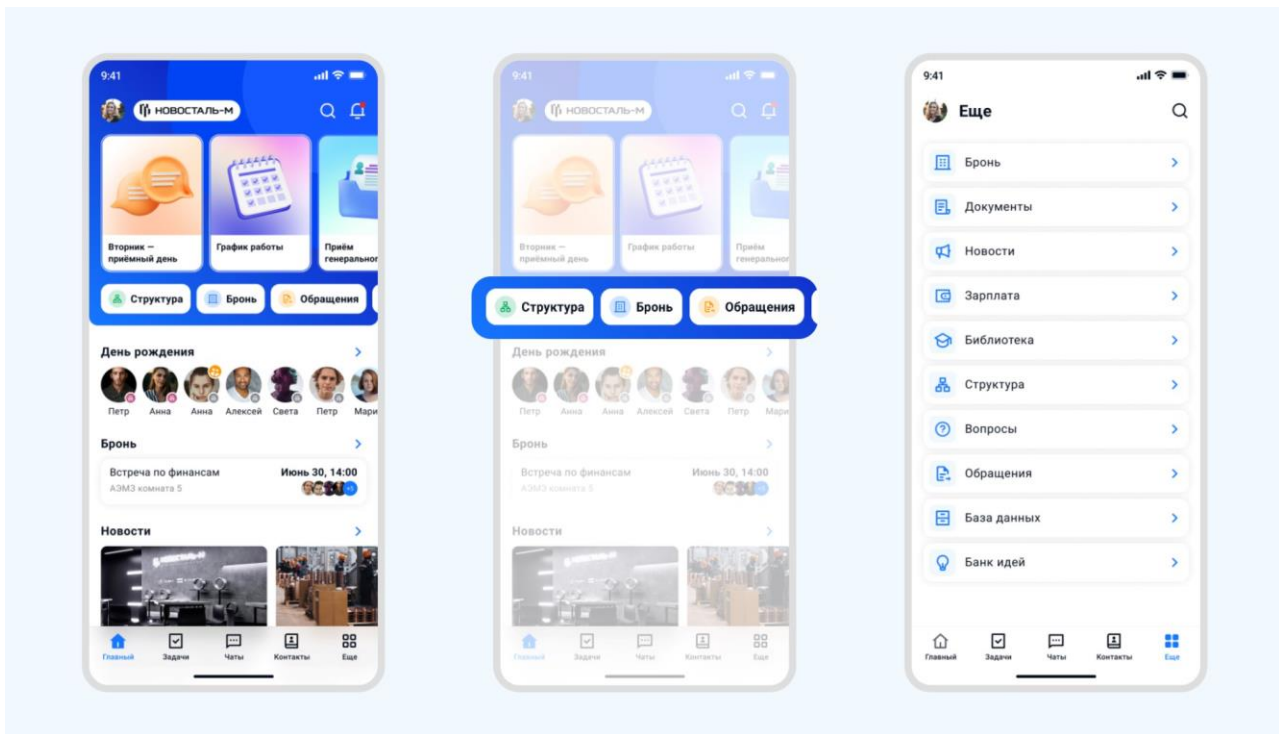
9:41

НОВОСТАЛЬ-М

Вторник — приёмный день

График работы

Приём генерально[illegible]

Структура

Бронь

Обращения

День рождения

Петр Анна Анна Алексей Света Петр Мари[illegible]

Бронь

Встреча по финансам

Июнь 30, 14:00

АЭМЗ комната 5

Новости

Главный Задачи Чаты Контакты Еще

9:41

НОВОСТАЛЬ-М

Вторник — приёмный день

График работы

Приём генерально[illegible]

Структура

Бронь

Обращения

День рождения

Петр Анна Анна Алексей Света Петр Мари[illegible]

Бронь

Встреча по финансам

Июнь 30, 14:00

АЭМЗ комната 5

Новости

Главный Задачи Чаты Контакты Еще

9:41

Еще

Бронь

Документы

Новости

Зарплата

Библиотека

Структура

Вопросы

Обращения

База данных

Банк идей

Главный Задачи Чаты Контакты Еще